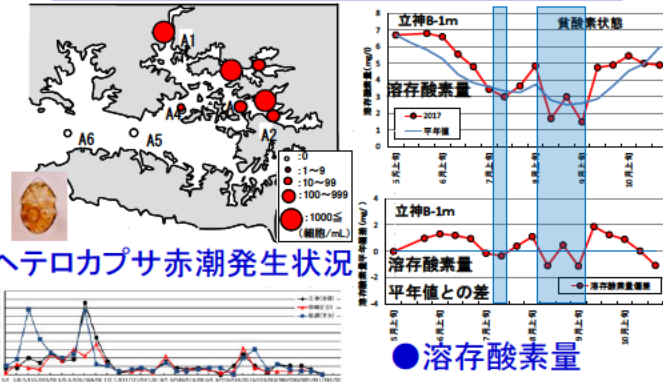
A1
A4
A3
A2
A6
A5
:0
:1～9
:10～99
:100～999
:1000≦
（細胞/mL）

ヘテロカプサ赤潮発生状況

立神B-1m
貧酸素状態
溶存酸素量
2017
平年値
溶存酸素量（mg/l）
8
7
6
5
4
3
2
1
0
5月上旬
6月上旬
7月上旬
8月上旬
9月上旬
10月上旬

立神B-1m
溶存酸素量
平年値との差
溶存酸素量偏差
溶存酸素量平年偏差（mg/l）
4
2
0
-2
-4
5月上旬
6月上旬
7月上旬
8月上旬
9月上旬
10月上旬

●溶存酸素量

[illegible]
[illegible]
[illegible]